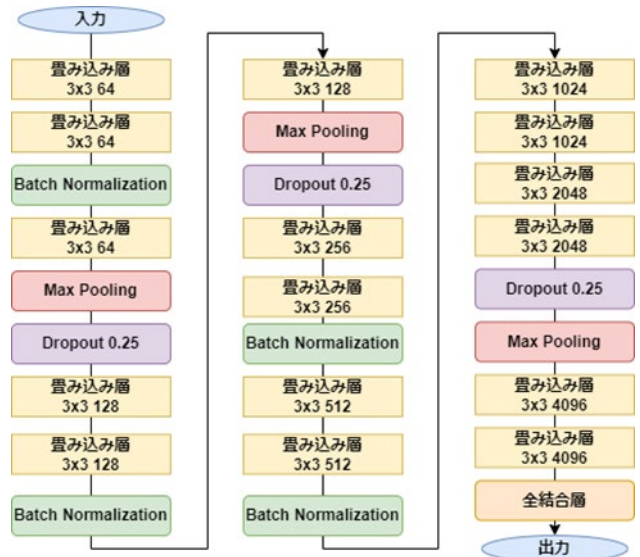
入力

畳み込み層
3x3 64

畳み込み層
3x3 64

Batch Normalization

畳み込み層
3x3 64

Max Pooling

Dropout 0.25

畳み込み層
3x3 128

畳み込み層
3x3 128

Batch Normalization

畳み込み層
3x3 128

Max Pooling

Dropout 0.25

畳み込み層
3x3 256

畳み込み層
3x3 256

Batch Normalization

畳み込み層
3x3 512

畳み込み層
3x3 512

Batch Normalization

畳み込み層
3x3 1024

畳み込み層
3x3 1024

畳み込み層
3x3 2048

畳み込み層
3x3 2048

Dropout 0.25

Max Pooling

畳み込み層
3x3 4096

畳み込み層
3x3 4096

全結合層

出力